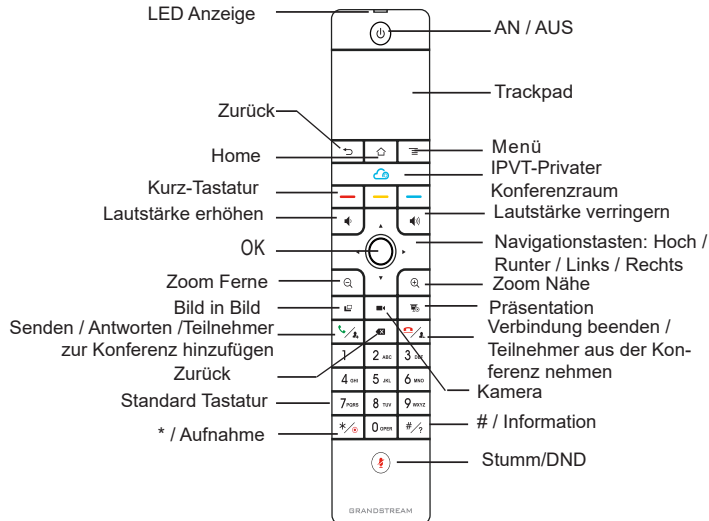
LED Anzeige
AN / AUS
Trackpad
Zurück
Menü
Home
IPVT-Privater Konferenzraum
Kurz-Tastatur
Lautstärke erhöhen
Lautstärke verringern
OK
Navigationstasten: Hoch / Runter / Links / Rechts
Zoom Ferne
Zoom Nähe
Bild in Bild
Präsentation
Senden / Antworten /Teilnehmer zur Konferenz hinzufügen
Verbindung beenden / Teilnehmer aus der Konferenz nehmen
Zurück
Kamera
1
2 ABC
3 DEF
4 GHI
5 JKL
6 MNO
7 PQRS
8 TUV
9 WXYZ
Standard Tastatur
0 OPER
# / Information
* / Aufnahme
Stumm/DND
GRANDSTREAM